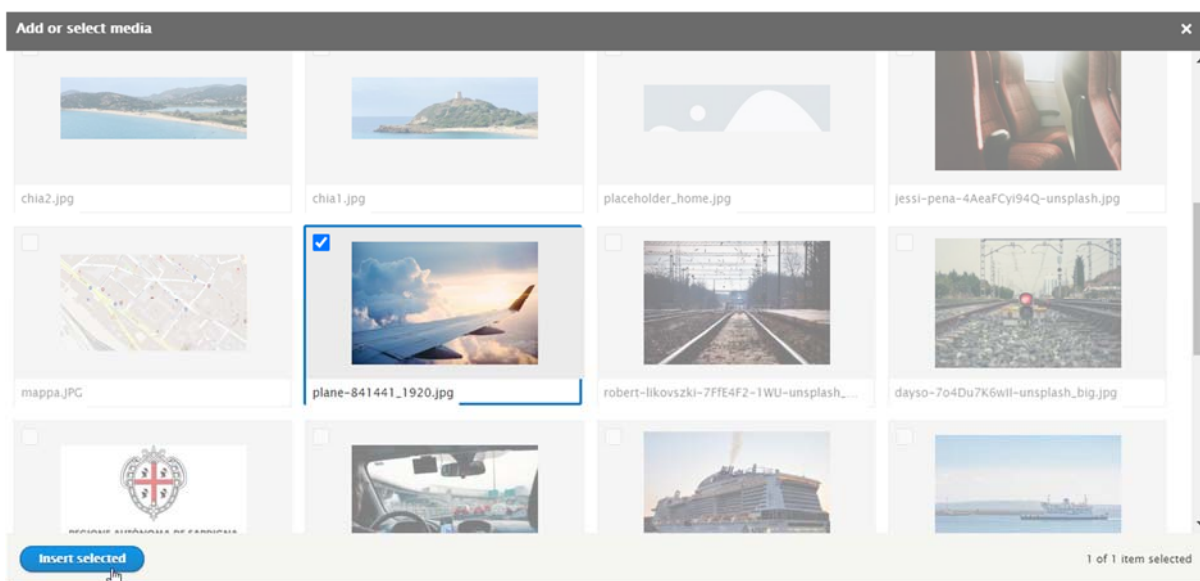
Add or select media

×

chia2.jpg

chia1.jpg

placeholder_home.jpg

jessi-pena-4AeaFCyi94Q-unsplash.jpg

mappa.JPG

plane-841441_1920.jpg

robert-likovszki-7FfE4F2-1WU-unsplash_...

dayso-7o4Du7K6wII-unsplash_big.jpg

REGIONE AUTÒNOMA DE SARDIGNA

Insert selected

1 of 1 item selected